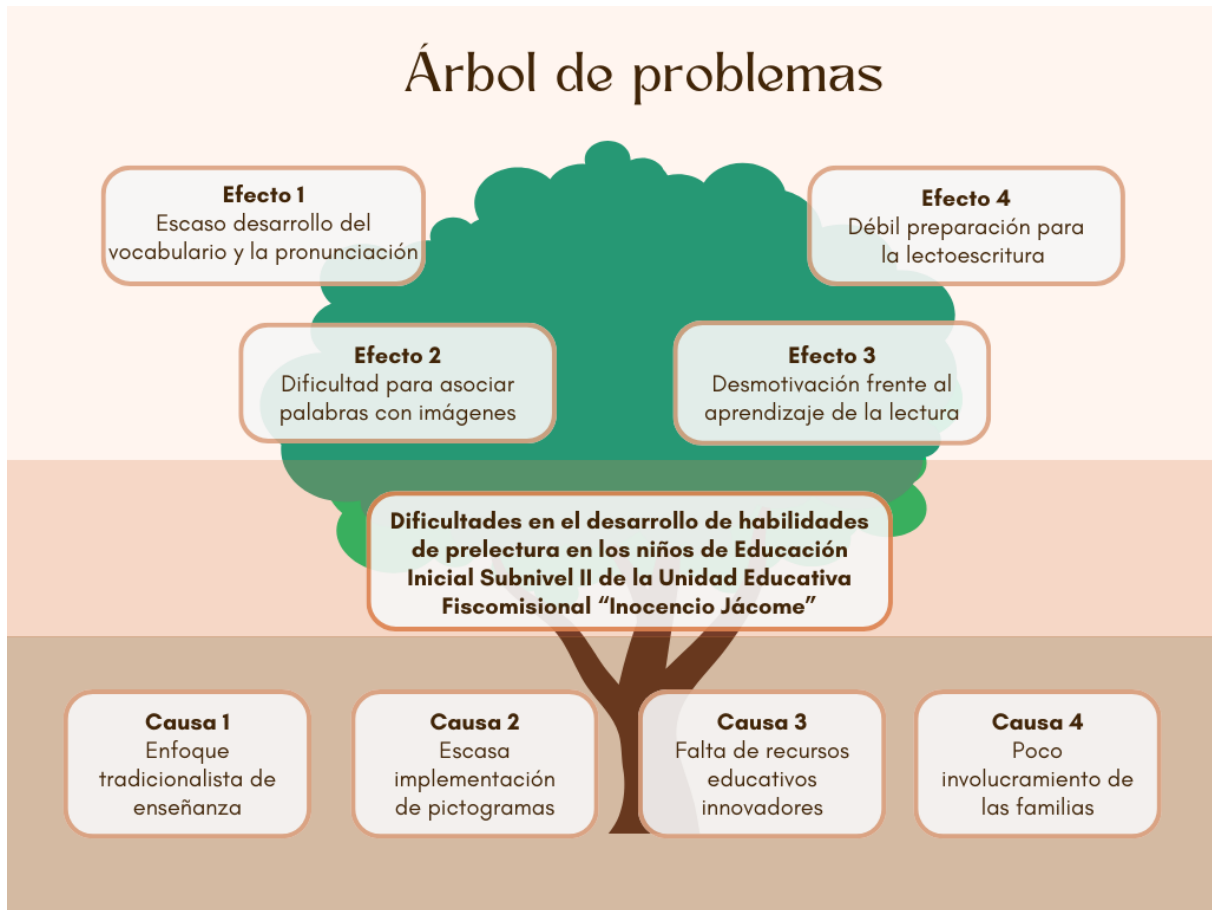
Árbol de problemas

Efecto 1
Escaso desarrollo del vocabulario y la pronunciación

Efecto 4
Débil preparación para la lectoescritura

Efecto 2
Dificultad para asociar palabras con imágenes

Efecto 3
Desmotivación frente al aprendizaje de la lectura

Dificultades en el desarrollo de habilidades de prelectura en los niños de Educación Inicial Subnivel II de la Unidad Educativa Fiscomisional "Inocencio Jácome"

Causa 1
Enfoque tradicionalista de enseñanza

Causa 2
Escasa implementación de pictogramas

Causa 3
Falta de recursos educativos innovadores

Causa 4
Poco involucramiento de las familias